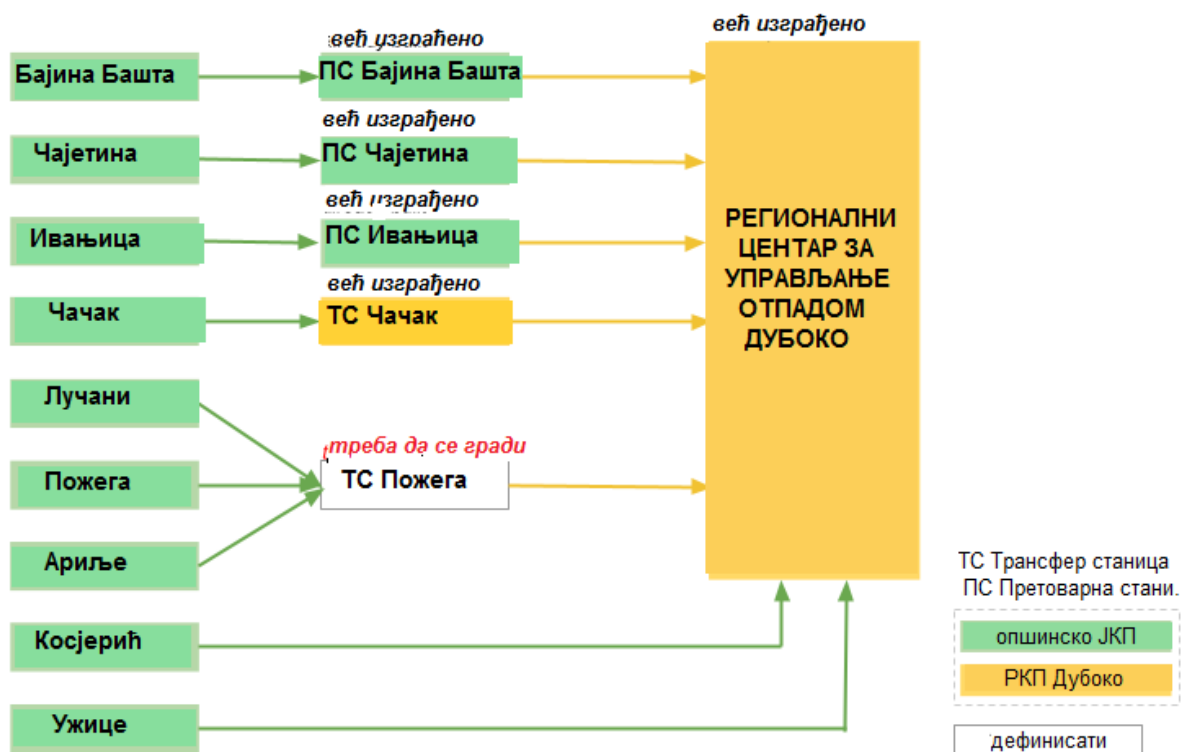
Бајина Башта

Чајетина

Ивањица

Чачак

Лучани

Пожега

Ариље

Косјерић

Ужице

већ изграђено
ПС Бајина Башта

већ изграђено
ПС Чајетина

већ изграђено
ПС Ивањица

већ изграђено
ТС Чачак

треба да се гради
ТС Пожега

већ изграђено
РЕГИОНАЛНИ ЦЕНТАР ЗА УПРАВЉАЊЕ ОТПАДОМ ДУБОКО

ТС Трансфер станица
ПС Претоварна стани.

општинско ЈКП

РКП Дубоко

дефинисати